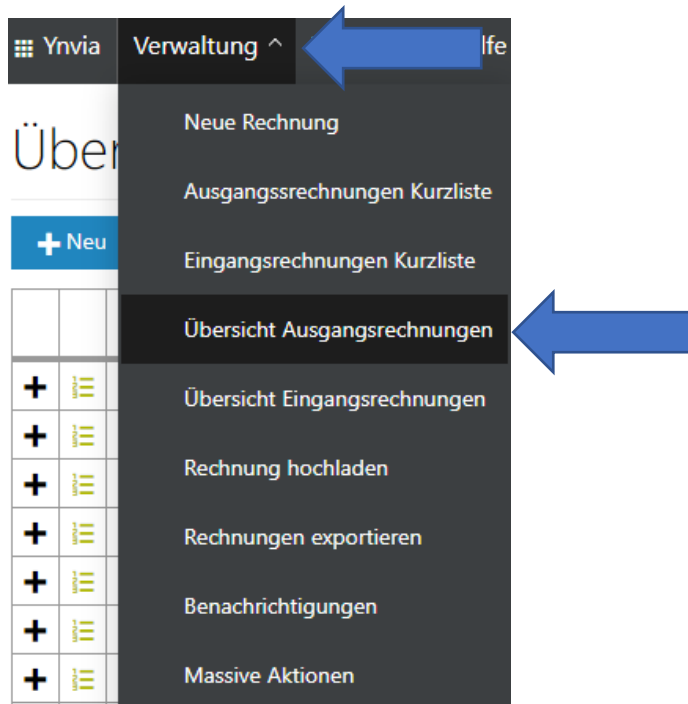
Ynvia Verwaltung ^ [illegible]lfe

Über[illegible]

Neu

Neue Rechnung

Ausgangssrechnungen Kurzliste

Eingangsrechnungen Kurzliste

Übersicht Ausgangsrechnungen

Übersicht Eingangsrechnungen

Rechnung hochladen

Rechnungen exportieren

Benachrichtigungen

Massive Aktionen